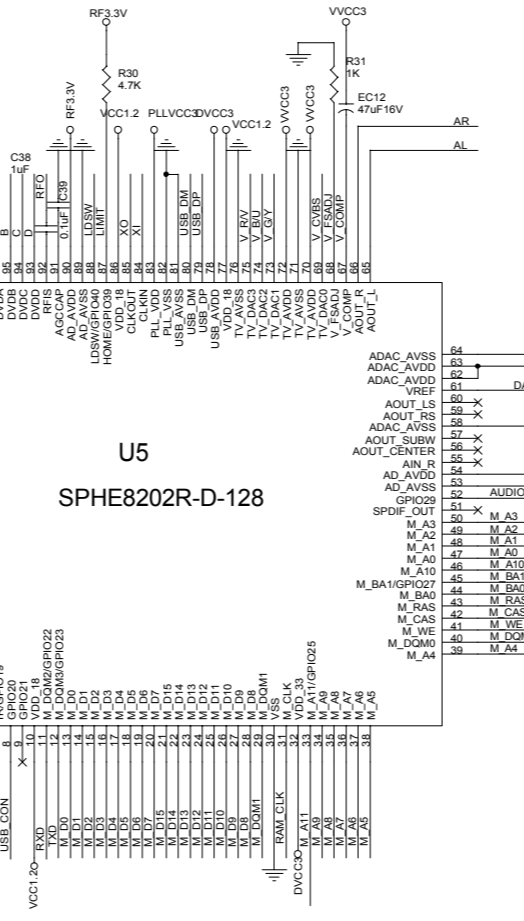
RF3.3V
VVCC3
R30
4.7K
R31
1K
EC12
47uF16V
RF3.3V
VCC1.2
PLLVCC3
DVCC3
VCC1.2
VVCC3
VVCC3
AR
AL
C38
1uF
RFO
C39
0.1uF
B
C
D
LDSW
LIMIT
XO
XI
USB_DM
USB_DP
V_R/V
V_B/U
V_G/Y
V_CVBS
V_FSADJ
V_COMP
95 94 93 92 91 90 89 88 87 86 85 84 83 82 81 80 79 78 77 76 75 74 73 72 71 70 69 68 67 66 65
DVDA
DVDC
DVDD
RFIS
AGCCAP
AD_AVDD
AD_AVSS
LDSW/GPIO40
HOME/GPIO39
VDD_18
CLKOUT
CLKIN
PLL_VDD
PLL_VSS
USB_AVSS
USB_DM
USB_DP
USB_AVDD
VDD_18
TV_AVSS
TV_DAC3
TV_DAC2
TV_DAC1
TV_AVSS
TV_AVSS
TV_AVDD
FSADJ
TV_DAC0
V_COMP
AOUT_R
AOUT_L
ADAC_AVSS 64
ADAC_AVDD 63
ADAC_AVDD 62
VREF 61
DA
AOUT_LS 60
AOUT_RS 59
ADAC_AVSS 58
AOUT_SUBW 57
AOUT_CENTER 56
AIN_R 55
AD_AVDD 54
AD_AVSS 53
GPIO29 52
AUDIO
SPDIF_OUT 51
M_A3 50
M_A2 49
M_A1 48
M_A0 47
M_A10 46
M_BA1/GPIO27 45
M_BA0 44
M_RAS 43
M_CAS 42
M_WE 41
M_DQM0 40
M_A4 39
M_A3
M_A2
M_A1
M_A0
M_A10
M_BA1
M_BA0
M_RAS
M_CAS
M_WE
M_DQM
M_A4
U5
SPHE8202R-D-128
GPIO19
GPIO20
GPIO21
VDD_18
M_DQM2/GPIO22
M_DQM3/GPIO23
M_D0
M_D1
M_D2
M_D3
M_D4
M_D5
M_D6
M_D7
M_D15
M_D14
M_D13
M_D12
M_D11
M_D10
M_D9
M_D8
M_DQM1
VSS
M_CLK
VDD_33
M_A11/GPIO25
M_A9
M_A8
M_A7
M_A6
M_A5
8 9 10 11 12 13 14 15 16 17 18 19 20 21 22 23 24 25 26 27 28 29 30 31 32 33 34 35 36 37 38
USB_CON
VCC1.2
RXD
TXD
M_D0
M_D1
M_D2
M_D3
M_D4
M_D5
M_D6
M_D7
M_D15
M_D14
M_D13
M_D12
M_D11
M_D10
M_D9
M_D8
M_DQM1
RAM_CLK
DVCC3
M_A11
M_A9
M_A8
M_A7
M_A6
M_A5